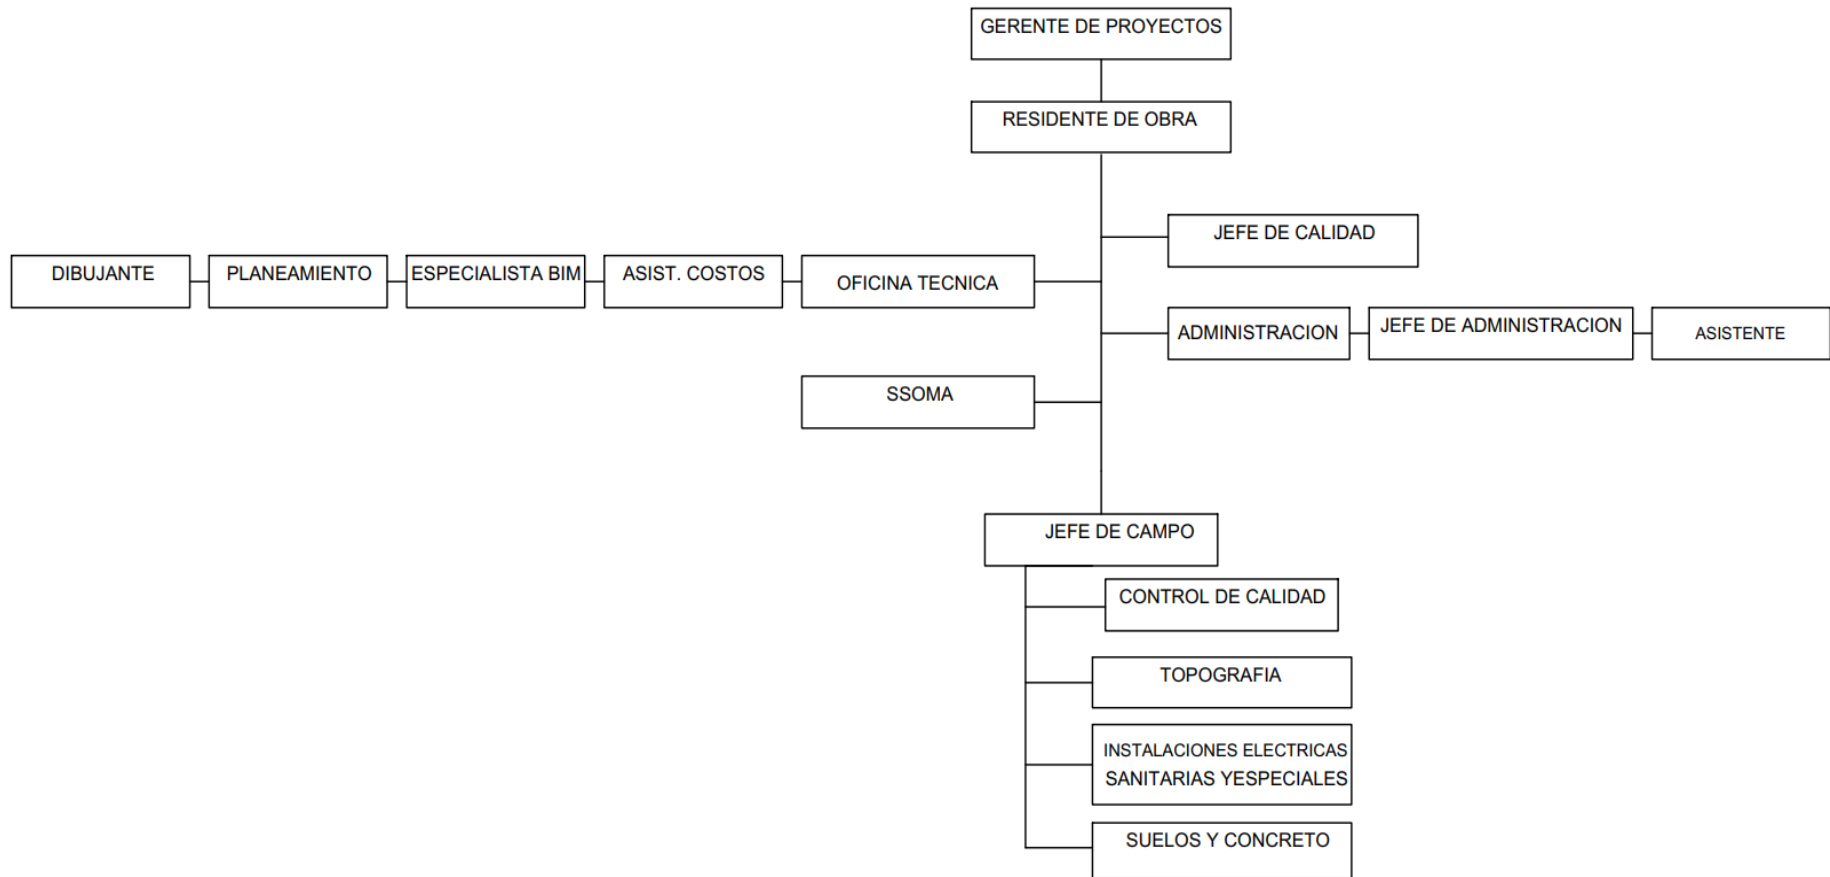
GERENTE DE PROYECTOS

RESIDENTE DE OBRA

JEFE DE CALIDAD

DIBUJANTE

PLANEAMIENTO

ESPECIALISTA BIM

ASIST. COSTOS

OFICINA TECNICA

ADMINISTRACION

JEFE DE ADMINISTRACION

ASISTENTE

SSOMA

JEFE DE CAMPO

CONTROL DE CALIDAD

TOPOGRAFIA

INSTALACIONES ELECTRICAS SANITARIAS YESPECIALES

SUELOS Y CONCRETO